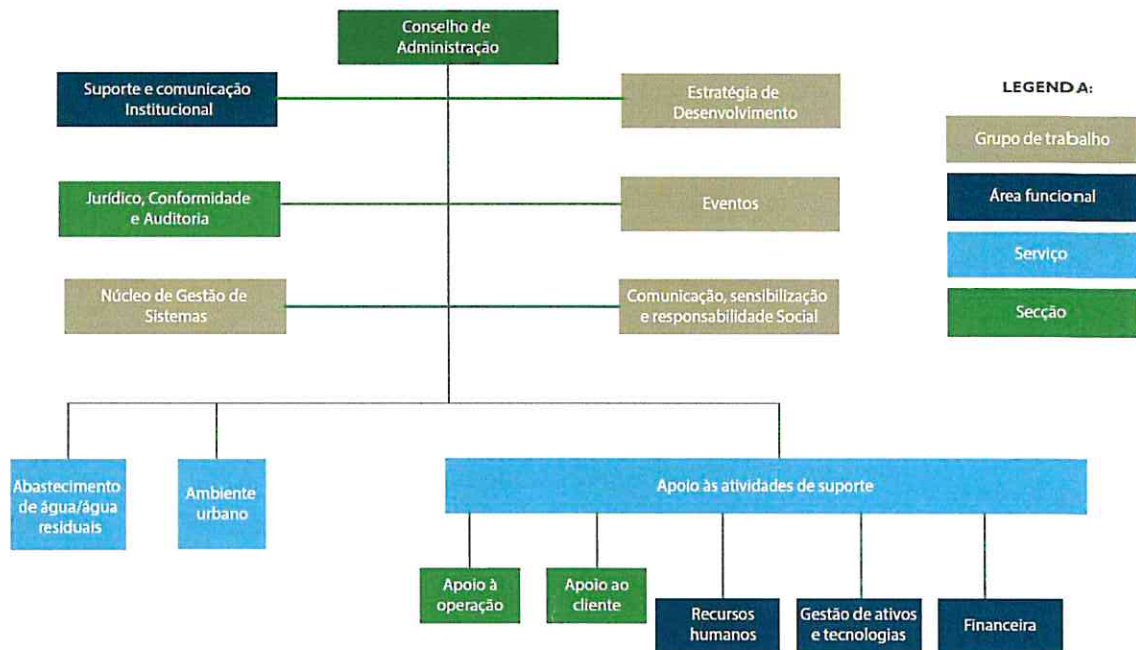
Conselho de Administração

Suporte e comunicação Institucional

Estratégia de Desenvolvimento

LEGENDA:

Grupo de trabalho

Área funcional

Serviço

Secção

Jurídico, Conformidade e Auditoria

Eventos

Núcleo de Gestão de Sistemas

Comunicação, sensibilização e responsabilidade Social

Abastecimento de água/água residuais

Ambiente urbano

Apoio às atividades de suporte

Apoio à operação

Apoio ao cliente

Recursos humanos

Gestão de ativos e tecnologias

Financeira